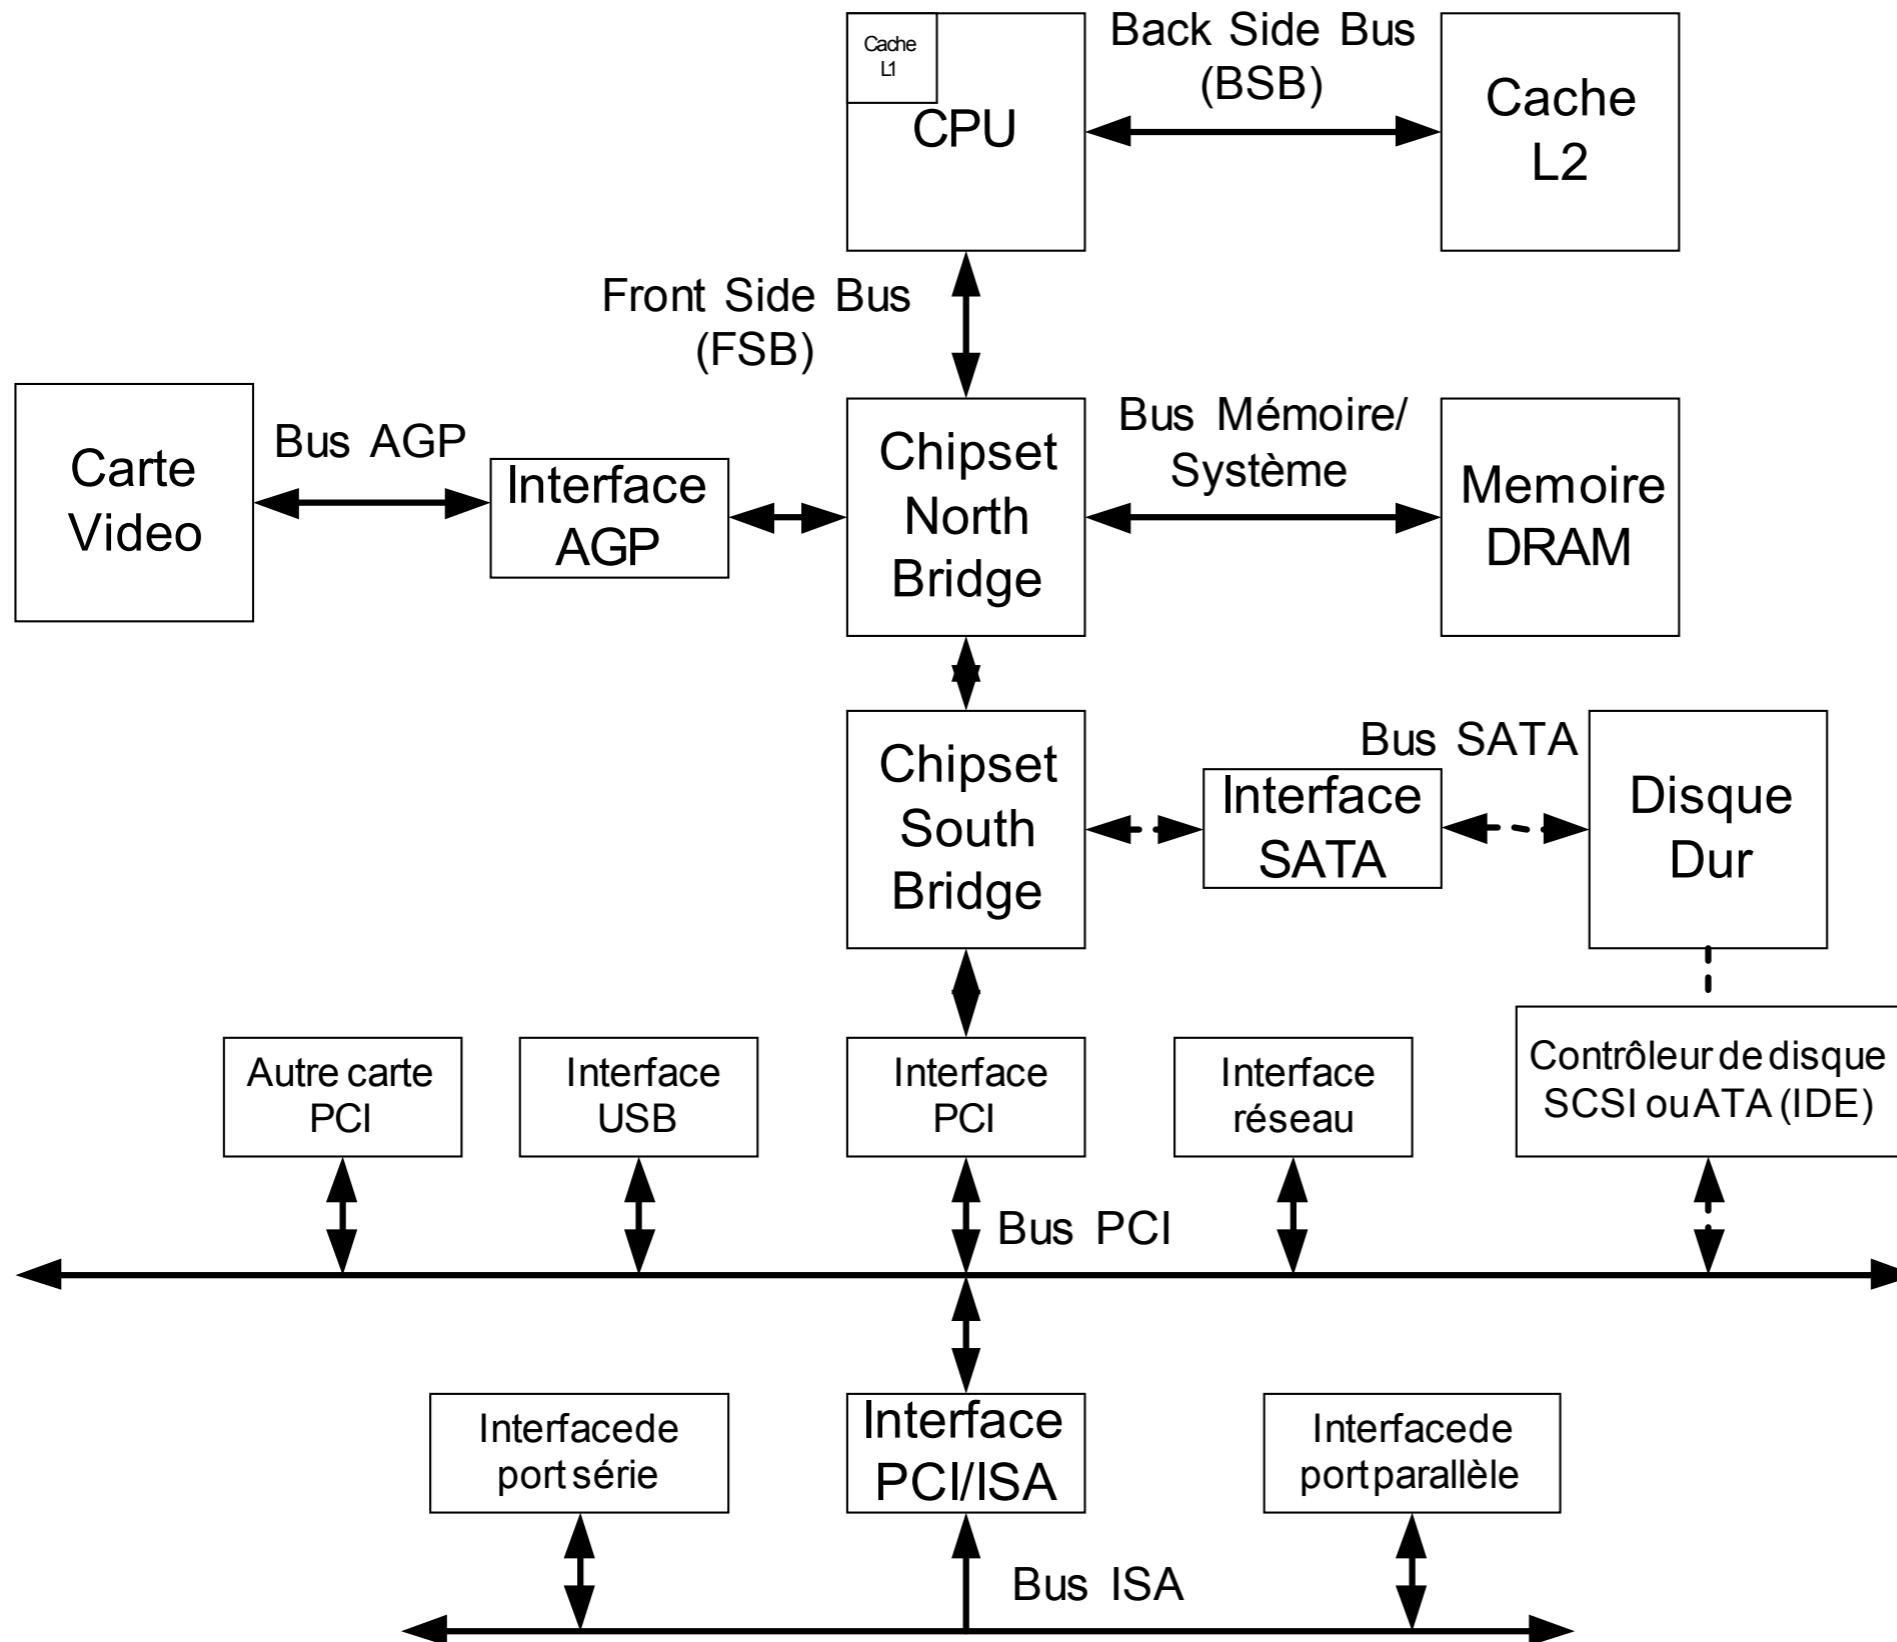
Cache L1

CPU

Back Side Bus (BSB)

Cache L2

Front Side Bus (FSB)

Carte Video

Bus AGP

Interface AGP

Chipset North Bridge

Bus Mémoire/ Système

Memoire DRAM

Chipset South Bridge

Interface SATA

Bus SATA

Disque Dur

Autre carte PCI

Interface USB

Interface PCI

Interface réseau

Contrôleur de disque SCSI ou ATA (IDE)

Bus PCI

Interfacede port série

Interface PCI/ISA

Interfacede portparallèle

Bus ISA